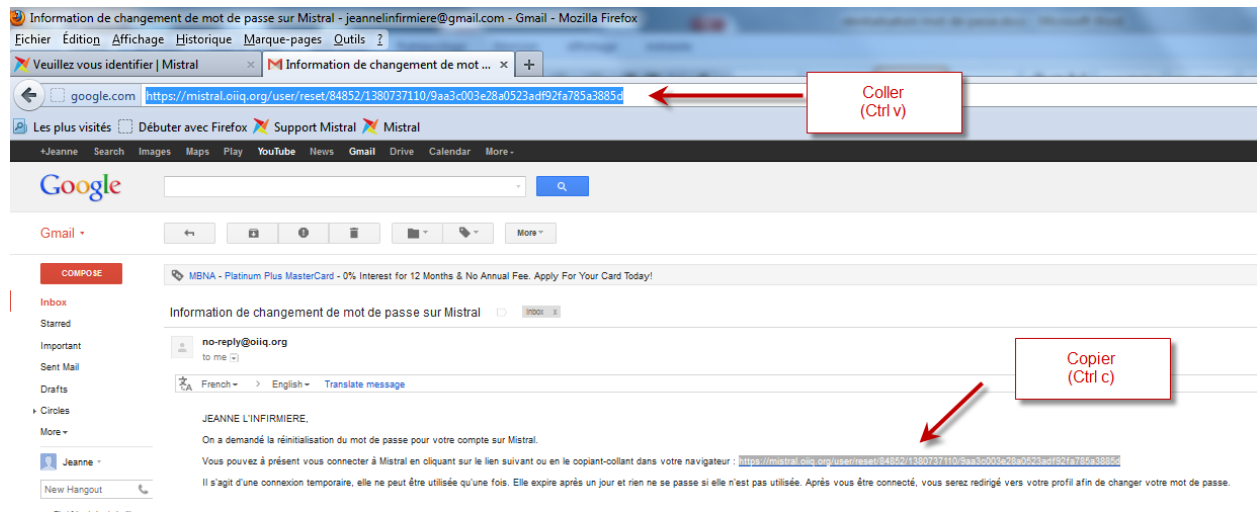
Information de changement de mot de passe sur Mistral - jeanneinfirmiere@gmail.com - Gmail - Mozilla Firefox

Fichier Édition Affichage Historique Marque-pages Outils ?

Veuillez vous identifier | Mistral
Information de changement de mot ...

google.com https://mistral.oiiq.org/user/reset/84852/1380737110/9aa3c003e28a0523adf92fa785a3885d

Coller
(Ctrl v)

Les plus visités Débuter avec Firefox Support Mistral Mistral

+Jeanne Search Images Maps Play YouTube News Gmail Drive Calendar More

Google

Gmail

More

COMPOSE

Inbox
Starred
Important
Sent Mail
Drafts
Circles
More

Jeanne

New Hangout

MBNA - Platinum Plus MasterCard - 0% Interest for 12 Months & No Annual Fee. Apply For Your Card Today!

Information de changement de mot de passe sur Mistral Inbox x

no-reply@oiiq.org
to me

French › English Translate message

Copier
(Ctrl c)

JEANNE L'INFIRMIERE,

On a demandé la réinitialisation du mot de passe pour votre compte sur Mistral.

Vous pouvez à présent vous connecter à Mistral en cliquant sur le lien suivant ou en le copiant-collant dans votre navigateur : https://mistral.oiiq.org/user/reset/84852/1380737110/9aa3c003e28a0523adf92fa785a3885d

Il s'agit d'une connexion temporaire, elle ne peut être utilisée qu'une fois. Elle expire après un jour et rien ne se passe si elle n'est pas utilisée. Après vous être connecté, vous serez redirigé vers votre profil afin de changer votre mot de passe.